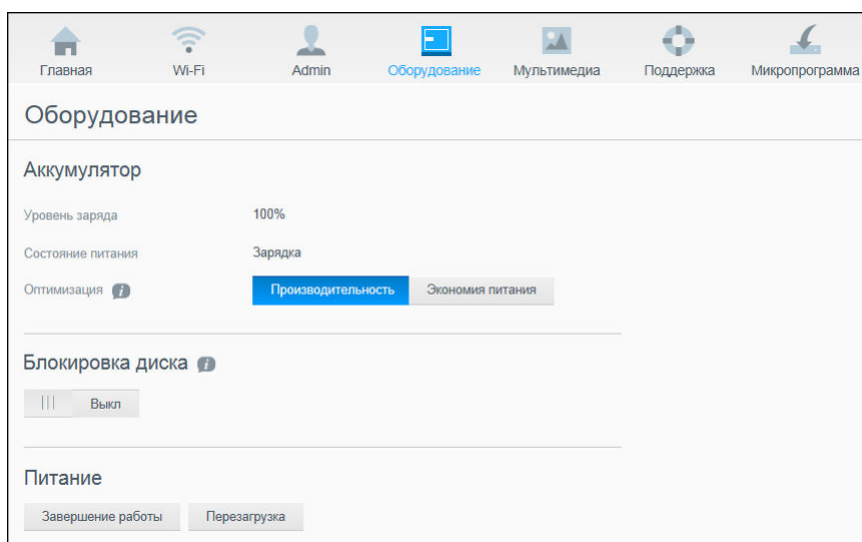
Главная Wi-Fi Admin Оборудование Мультимедиа Поддержка Микропрограмма

Оборудование

Аккумулятор

Уровень заряда 100%

Состояние питания Зарядка

Оптимизация Производительность Экономия питания

Блокировка диска

Выкл

Питание

Завершение работы Перезагрузка